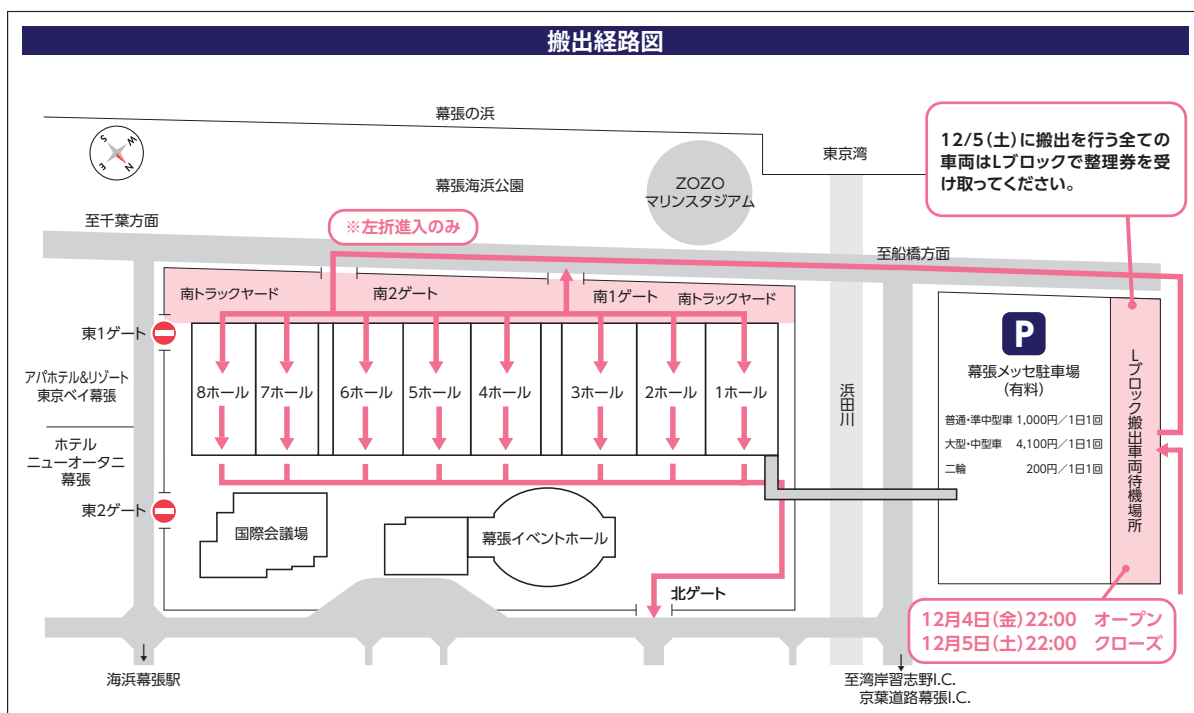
搬出経路図

幕張の浜

東京湾

12/5(土)に搬出を行う全ての車両はLブロックで整理券を受け取ってください。

S W N E

幕張海浜公園

ZOZO マリンスタジアム

至千葉方面

※左折進入のみ

至船橋方面

南トラックヤード

南2ゲート

南1ゲート

南トラックヤード

東1ゲート

P

幕張メッセ駐車場 (有料)

普通・準中型車 1,000円／1日1回

大型・中型車 4,100円／1日1回

二輪 200円／1日1回

Lブロック搬出車両待機場所

アパホテル&リゾート 東京ベイ幕張

8ホール 7ホール 6ホール 5ホール 4ホール 3ホール 2ホール 1ホール

浜田川

ホテル ニューオータニ 幕張

東2ゲート

国際会議場

幕張イベントホール

北ゲート

12月4日(金)22:00 オープン

12月5日(土)22:00 クローズ

海浜幕張駅

至湾岸習志野I.C. 京葉道路幕張I.C.